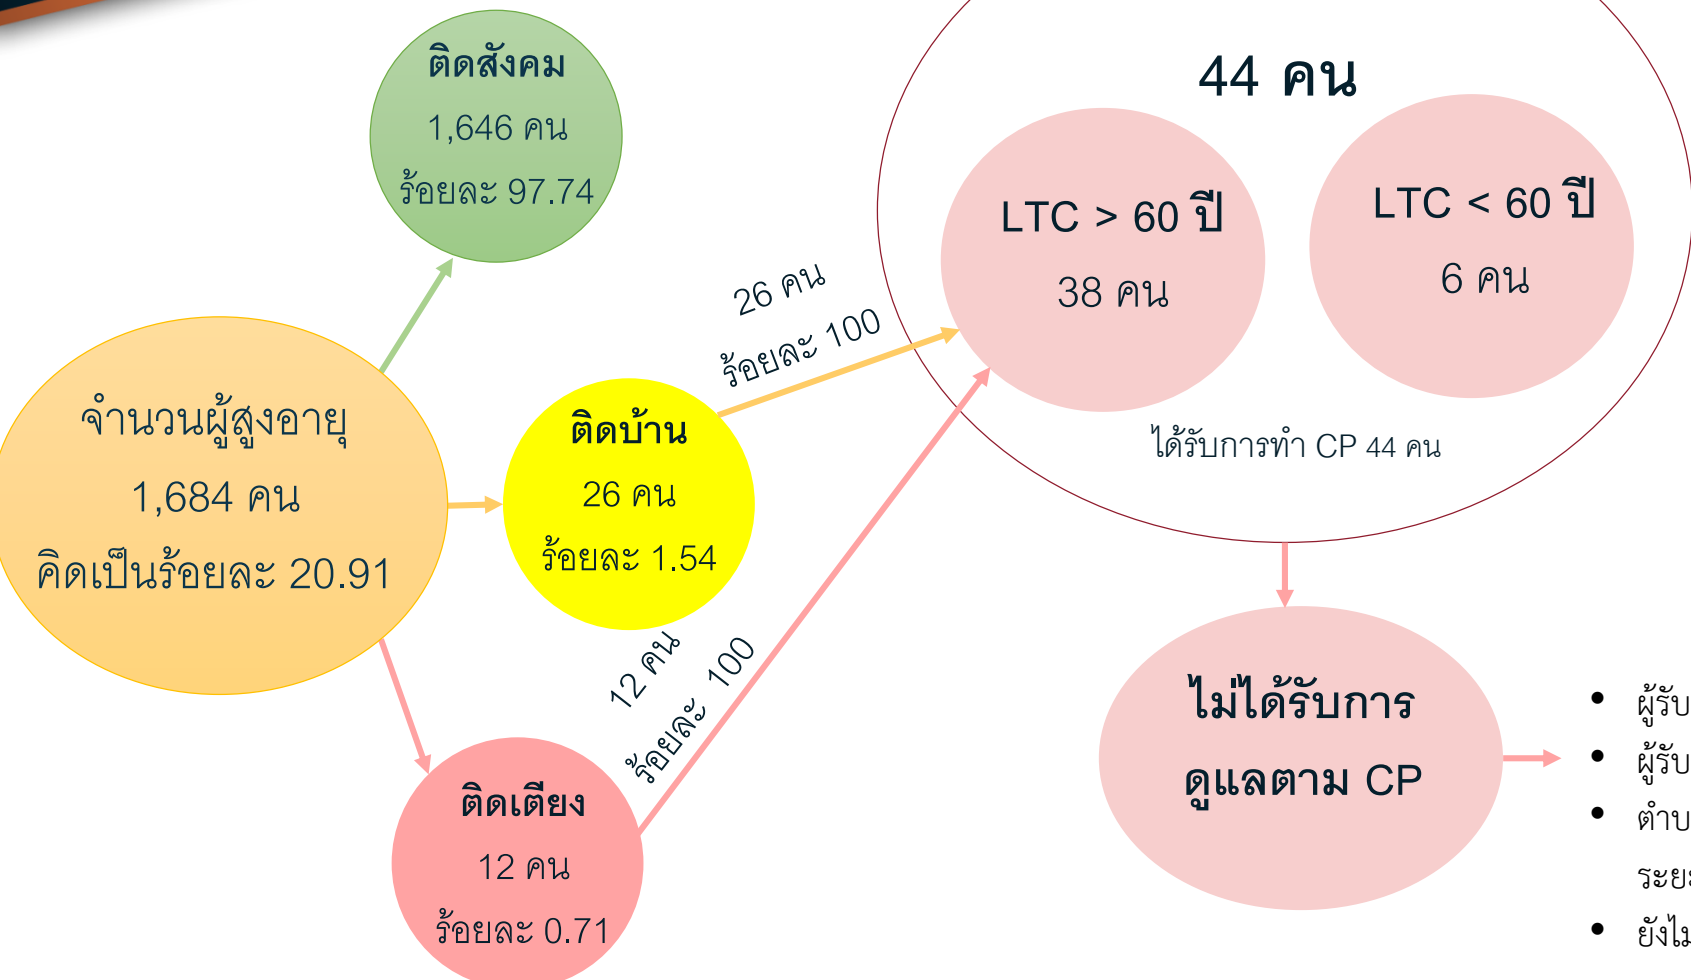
ติดสังคม
1,646 คน
ร้อยละ 97.74

จำนวนผู้สูงอายุ
1,684 คน
คิดเป็นร้อยละ 20.91

ติดบ้าน
26 คน
ร้อยละ 1.54

ติดเตียง
12 คน
ร้อยละ 0.71

26 คน
ร้อยละ 100

12 คน
ร้อยละ 100

44 คน

LTC > 60 ปี
38 คน

LTC < 60 ปี
6 คน

ได้รับการทำ CP 44 คน

ไม่ได้รับการ
ดูแลตาม CP

• ผู้รับ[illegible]
• ผู้รับ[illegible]
• ตำบ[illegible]
ระยะ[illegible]
• ยังไ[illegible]